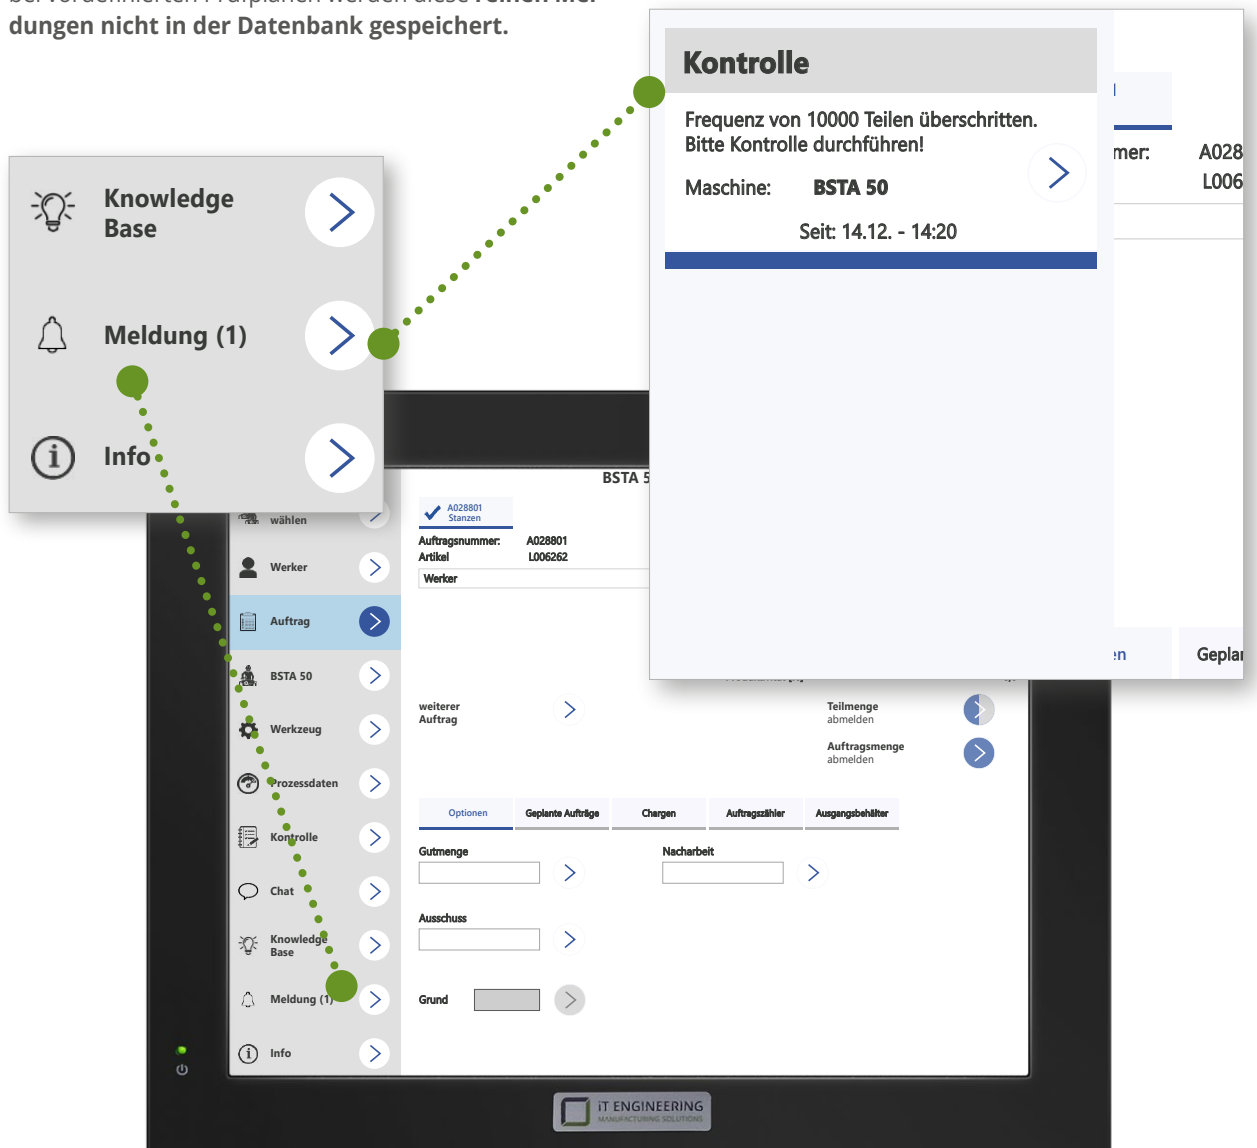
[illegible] dungen nicht in der Datenbank gespeichert.

Kontrolle

Frequenz von 10000 Teilen überschritten. Bitte Kontrolle durchführen!

Maschine: BSTA 50

Seit: 14.12. - 14:20

mer: A028
L006

Knowledge Base

Meldung (1)

Info

BSTA 5

A028801 Stanzen

Auftragsnummer: A028801
Artikel L006262

Werker

wählen

Werker

Auftrag

BSTA 50

Werkzeug

Prozessdaten

Kontrolle

Chat

Knowledge Base

Meldung (1)

Info

weiterer Auftrag

Teilmenge abmelden

Auftragsmenge abmelden

Optionen | Geplante Aufträge | Chargen | Auftragszähler | Ausgangsbehälter

Gutmenge

Nacharbeit

Ausschuss

Grund

en

Gepla

IT ENGINEERING
MANUFACTURING SOLUTIONS